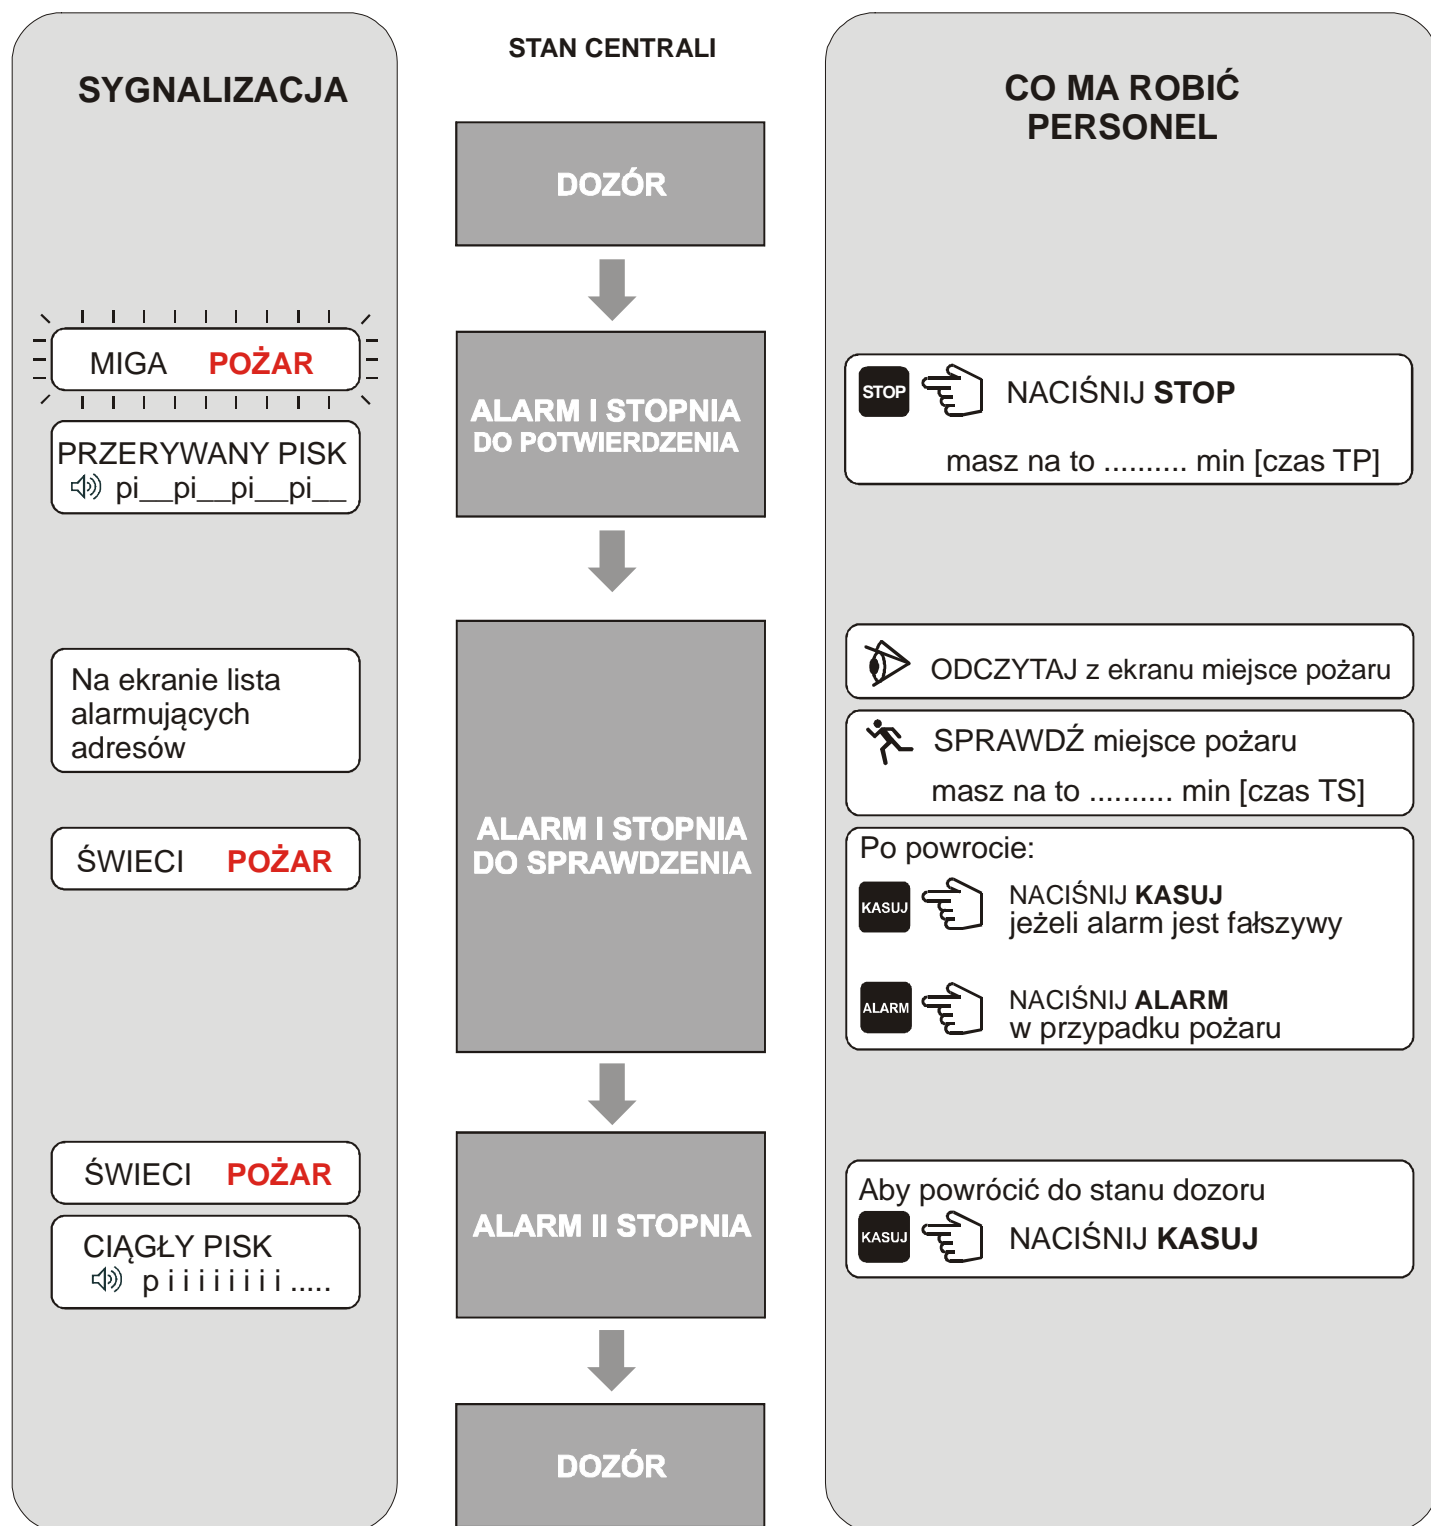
SYGNALIZACJA

MIGA POŻAR

PRZERYWANY PISK
pi__pi__pi__pi__

Na ekranie lista alarmujących adresów

ŚWIECI POŻAR

ŚWIECI POŻAR

CIĄGŁY PISK
p i i i i i i i i .....

STAN CENTRALI

DOZÓR

ALARM I STOPNIA DO POTWIERDZENIA

ALARM I STOPNIA DO SPRAWDZENIA

ALARM II STOPNIA

DOZÓR

CO MA ROBIĆ PERSONEL

STOP NACIŚNIJ STOP
masz na to .......... min [czas TP]

ODCZYTAJ z ekranu miejsce pożaru

SPRAWDŹ miejsce pożaru
masz na to .......... min [czas TS]

Po powrocie:
KASUJ NACIŚNIJ KASUJ
jeżeli alarm jest fałszywy

ALARM NACIŚNIJ ALARM
w przypadku pożaru

Aby powrócić do stanu dozoru
KASUJ NACIŚNIJ KASUJ